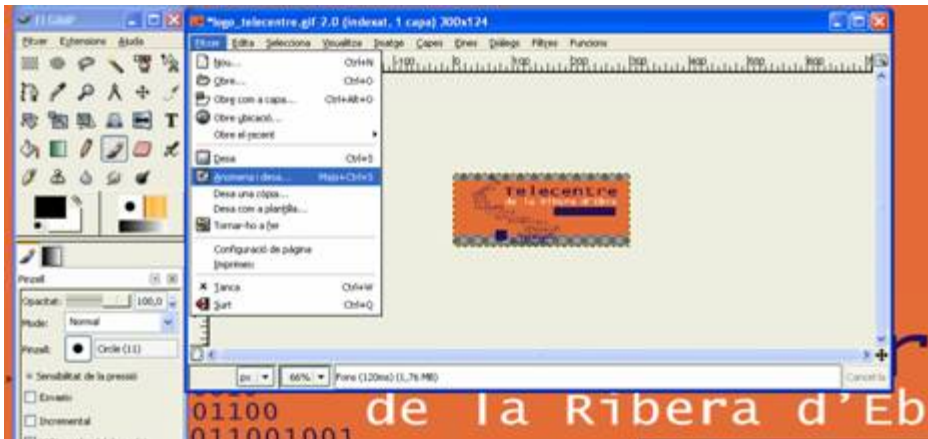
El GIMP

Fitxer Extensions Ajuda

*logo_telecentre.gif-2.0 (indexat, 1 capa) 300x124

Fitxer Edita Selecciona Visualitza Imatge Capes Eines Diàlegs Filtres Funcions

Nou... Ctrl+N
Obre... Ctrl+O
Obre com a capa... Ctrl+Alt+O
Obre ubicació...
Obre el recent
Desa Ctrl+S
Anomena i desa... Majús+Ctrl+S
Desa una còpia...
Desa com a plantilla...
Tornar-ho a fer
Configuració de pàgina
Imprimeix
Tanca Ctrl+W
Surt Ctrl+Q

Telecentre
de la Ribera d'Ebre

Pinzell
Opacitat: 100,0
Mode: Normal
Pinzell: Circle (11)
Sensibilitat de la pressió
Esvaeix
Incremental

px 66% Fons (120ms) (1,76 MB)
Cancel·la

01100
011001001
de la Ribera d'Eb